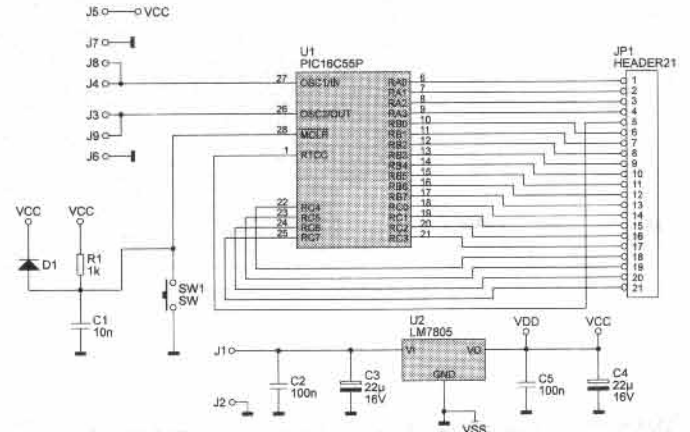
J5 VCC
J7
J8
J4
J3
J9
J6
U1
PIC16C55P
27 OSC1/IN
26 OSC2/OUT
28 MCLR
1 RTCC
22 RC4
23 RC5
24 RC6
25 RC7
RA0 6
RA1 7
RA2 8
RA3 9
RB0 10
RB1 11
RB2 12
RB3 13
RB4 14
RB5 15
RB6 16
RB7 17
RC0 18
RC1 19
RC2 20
RC3 21
JP1
HEADER21
1
2
3
4
5
6
7
8
9
10
11
12
13
14
15
16
17
18
19
20
21
VCC
VCC
D1
R1
1k
C1
10n
SW1
SW
U2
LM7805
VI
VO
GND
VDD
VCC
J1
J2
C2
100n
C3
22µ
16V
C5
100n
C4
22µ
16V
VSS